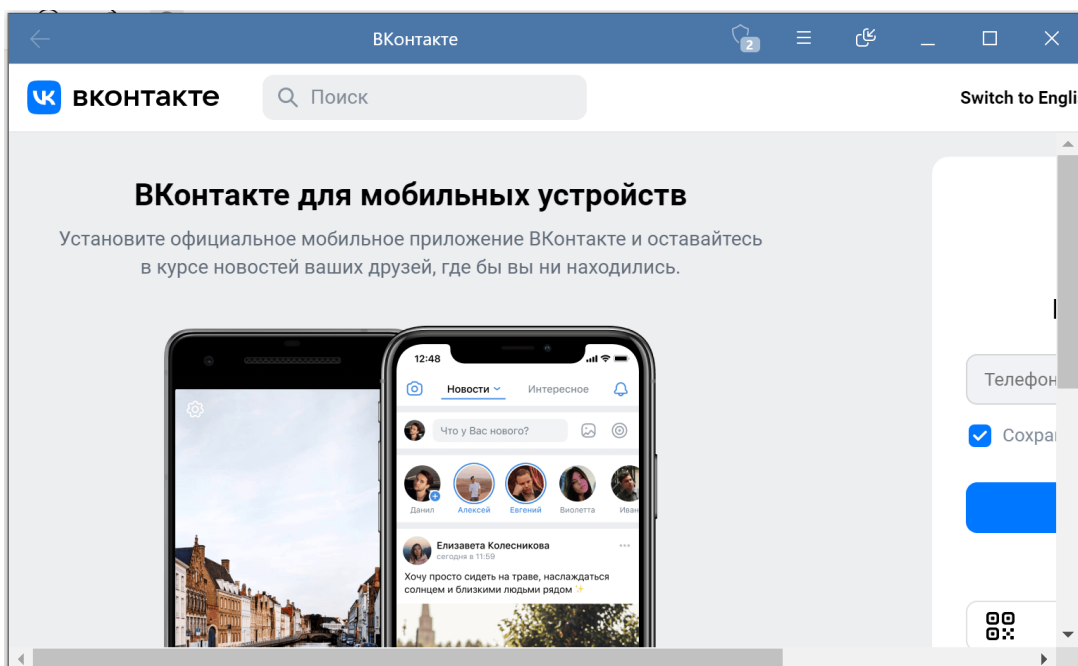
ВКонтакте

2

вконтакте

Поиск

Switch to Engli

ВКонтакте для мобильных устройств

Установите официальное мобильное приложение ВКонтакте и оставайтесь в курсе новостей ваших друзей, где бы вы ни находились.

12:48

Новости

Интересное

Что у Вас нового?

Данил

Алексей

Евгений

Виолетта

Иван

Елизавета Колесникова

сегодня в 11:59

Хочу просто сидеть на траве, наслаждаться солнцем и близкими людьми рядом ✨

Телефон

Сохра